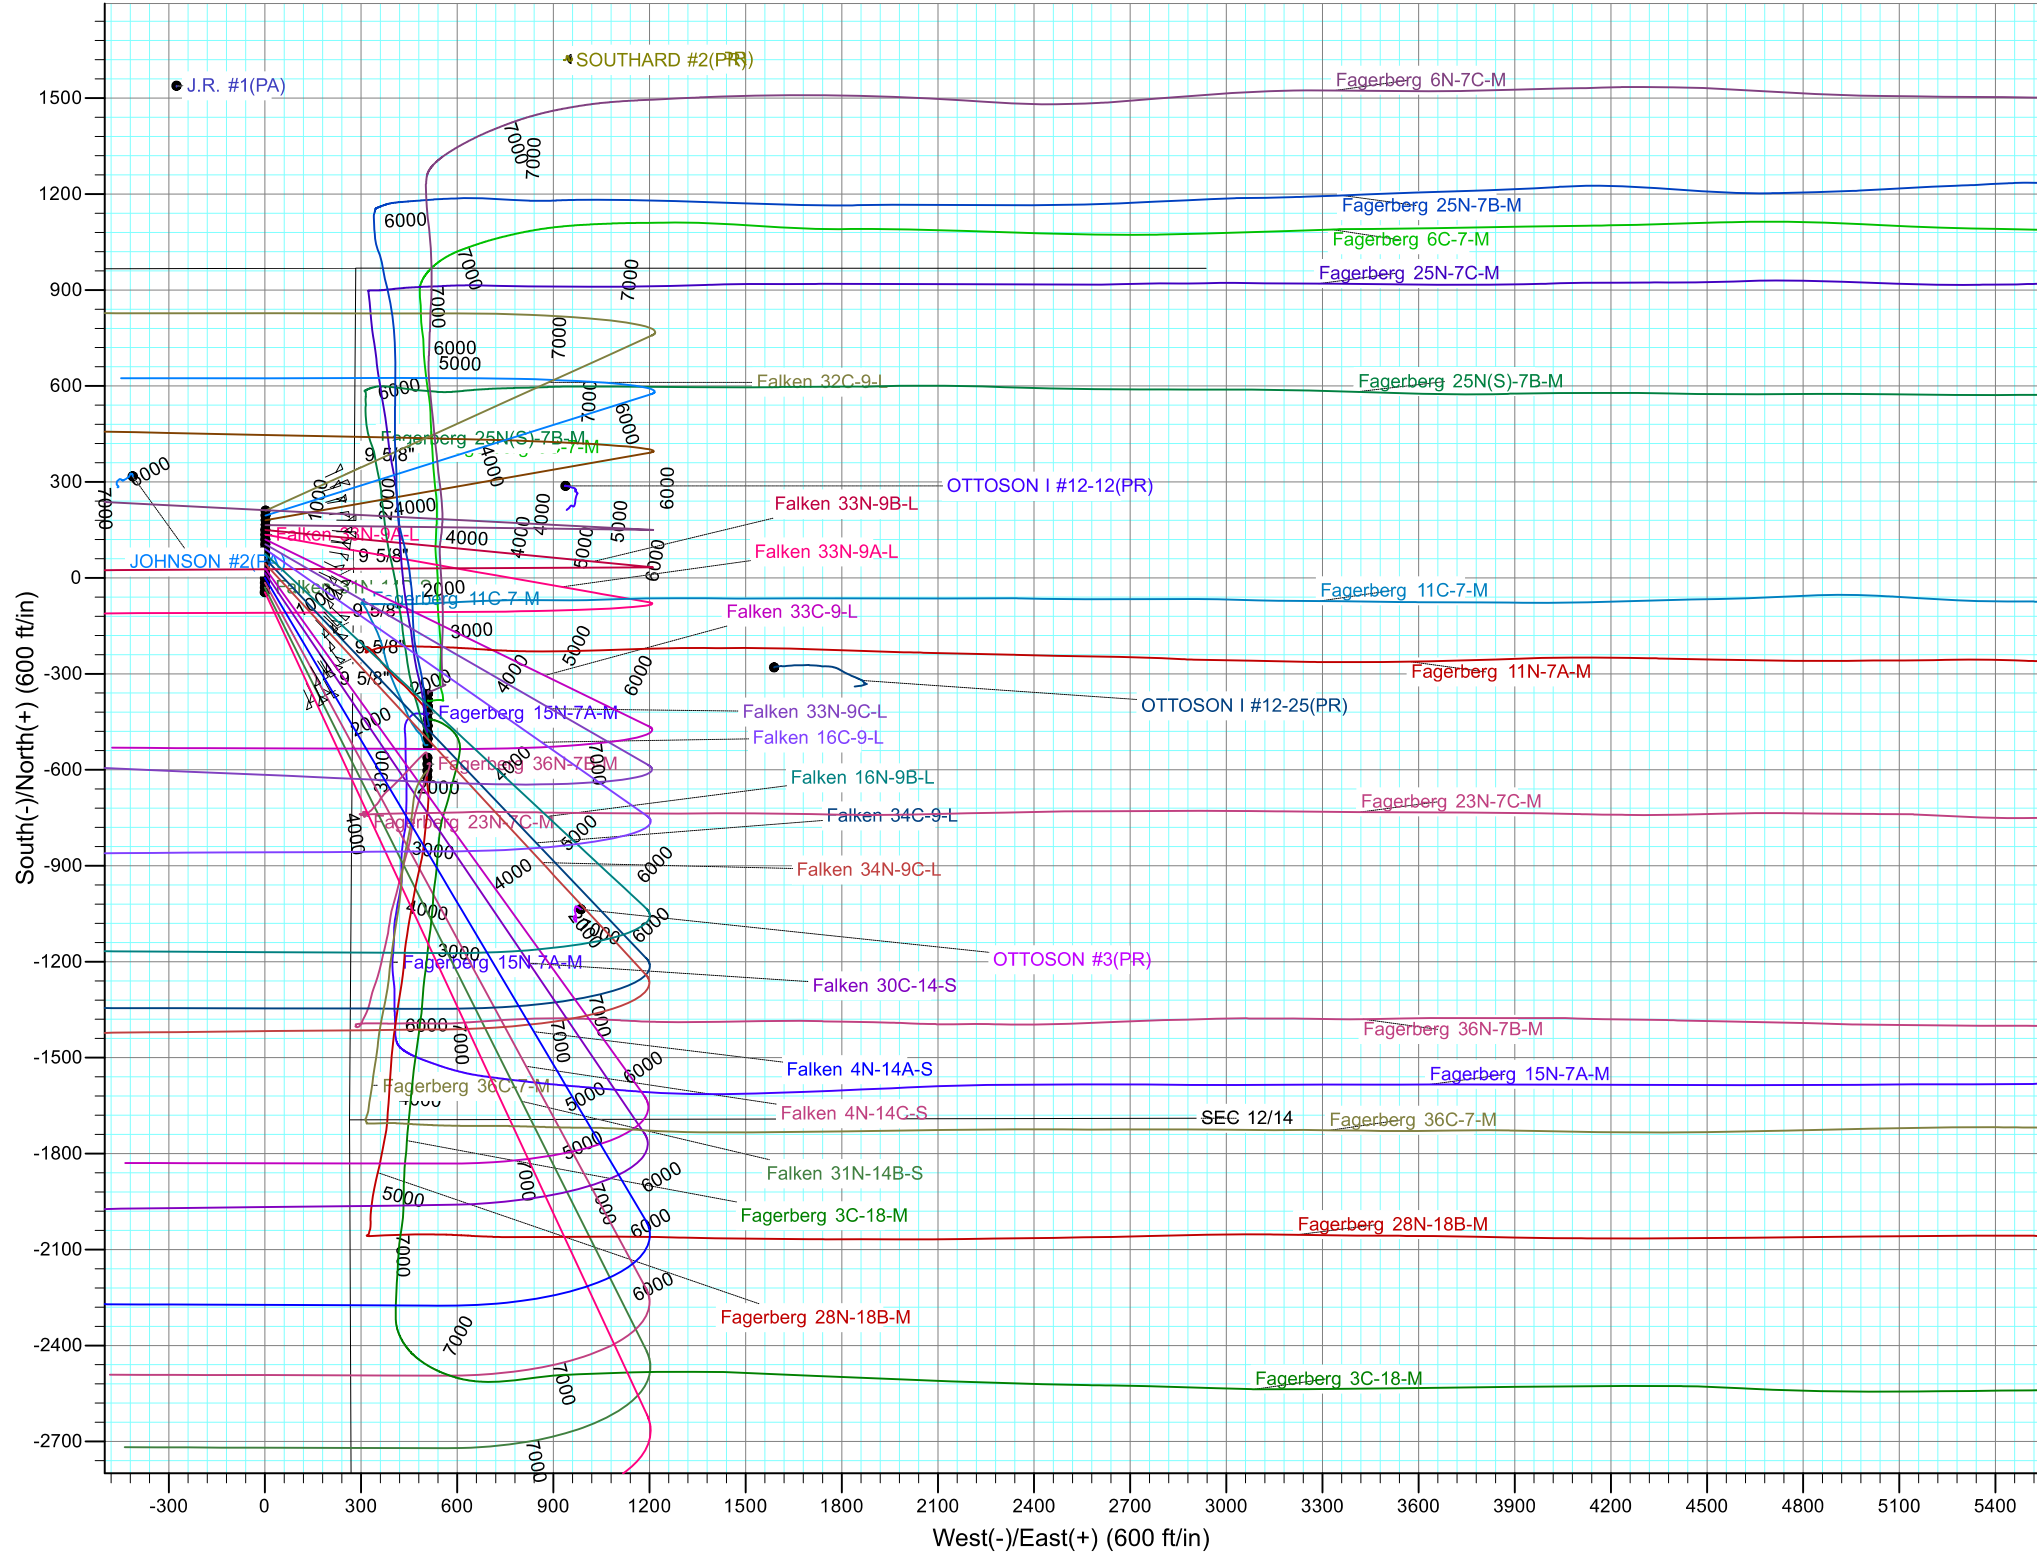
SOUTHARD #2(PR)
J.R. #1(PA)
Fagerberg 6N-7C-M
1500
7000
7000
1200
6000
Fagerberg 25N-7B-M
Fagerberg 6C-7-M
7000
7000
Fagerberg 25N-7C-M
900
7000
7000
6000
5000
600
6000
Falken 32C-9-L
Fagerberg 25N(S)-7B-M
7000
6000
Fagerberg 25N(S)-7B-M
9 5/8"
4000
6000
300
6000
OTTOSON I #12-12(PR)
7000
4000
Falken 33N-9B-L
4000
4000
5000
Falken 33N-9A-L
5000
JOHNSON #2(PA)
6000
Falken 33N-9A-L
9 5/8"
Falken 33N-9A-L
0
2000
Fagerberg 11C-7-M
Fagerberg 11C-7-M
9 5/8"
Falken 33C-9-L
3000
5000
9 5/8"
-300
4000
6000
Fagerberg 11N-7A-M
9 5/8"
2000
OTTOSON I #12-25(PR)
Fagerberg 15N-7A-M
Falken 33N-9C-L
2000
Falken 16C-9-L
-600
4000
7000
Fagerberg 36N-7B-M
3000
2000
Falken 16N-9B-L
Fagerberg 23N-7C-M
Falken 34C-9-L
Fagerberg 23N-7C-M
4000
5000
3000
6000
-900
4000
Falken 34N-9C-L
4000
4000
6000
6000
3000
OTTOSON #3(PR)
-1200
Fagerberg 15N-7A-M
Falken 30C-14-S
7000
6000
7000
Fagerberg 36N-7B-M
7000
-1500
6000
Falken 4N-14A-S
Fagerberg 15N-7A-M
Fagerberg 36C-7-M
4000
5000
Falken 4N-14C-S
SEC 12/14
Fagerberg 36C-7-M
5000
-1800
Falken 31N-14B-S
7000
6000
5000
7000
Fagerberg 3C-18-M
6000
Fagerberg 28N-18B-M
-2100
7000
6000
Fagerberg 28N-18B-M
-2400
7000
7000
Fagerberg 3C-18-M
-2700
7000
-300
0
300
600
900
1200
1500
1800
2100
2400
2700
3000
3300
3600
3900
4200
4500
4800
5100
5400
West(-)/East(+) (600 ft/in)
South(-)/North(+) (600 ft/in)